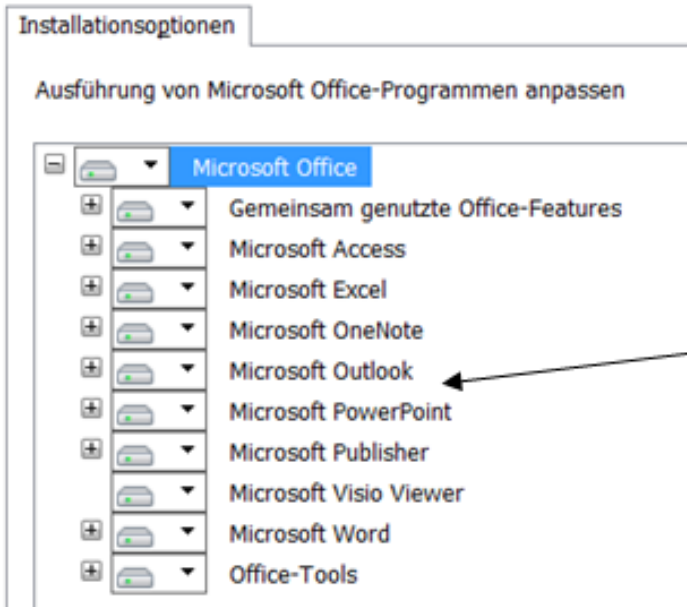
Installationsoptionen

Ausführung von Microsoft Office-Programmen anpassen

Microsoft Office
Gemeinsam genutzte Office-Features
Microsoft Access
Microsoft Excel
Microsoft OneNote
Microsoft Outlook
Microsoft PowerPoint
Microsoft Publisher
Microsoft Visio Viewer
Microsoft Word
Office-Tools